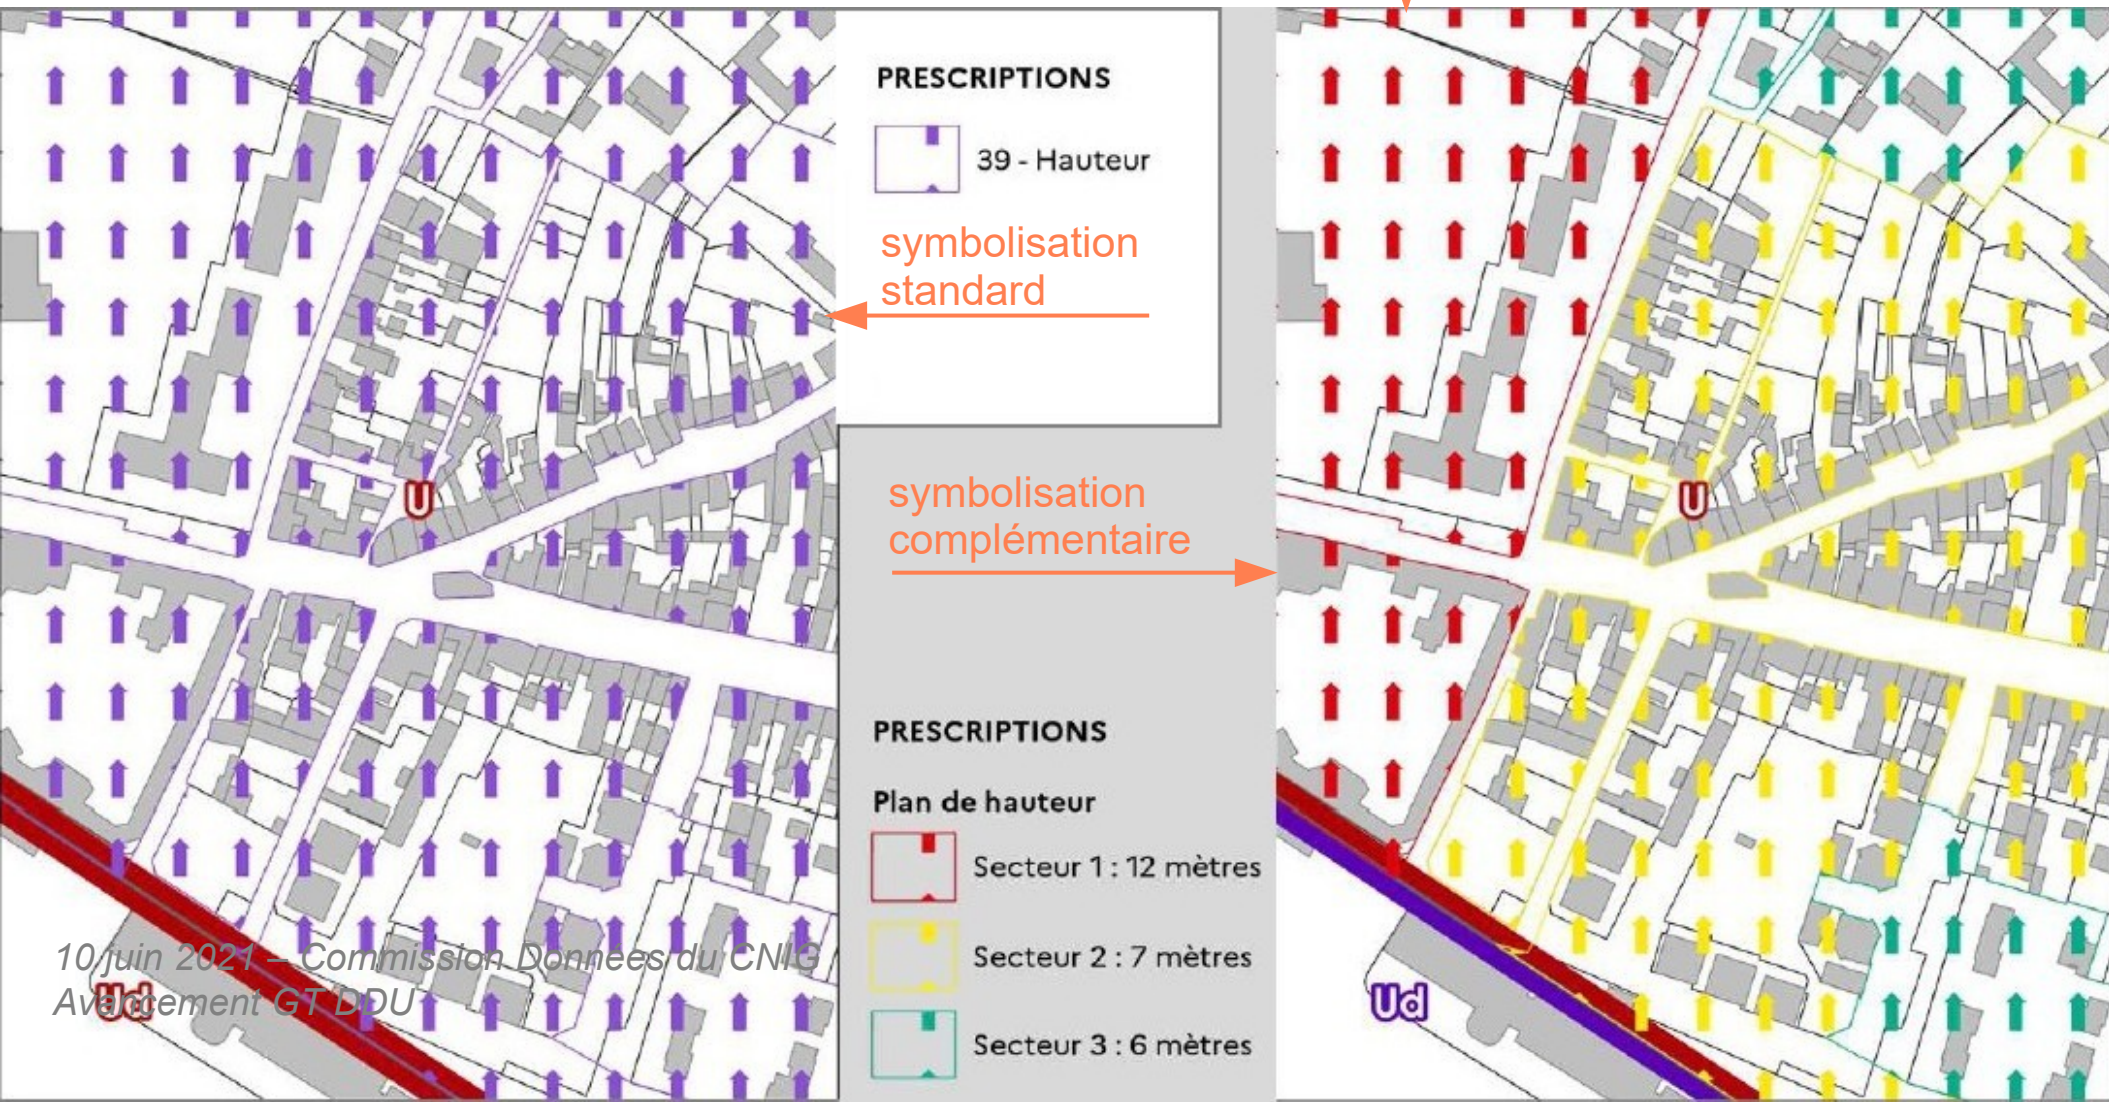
PRESCRIPTIONS

39 - Hauteur

symbolisation standard

U

symbolisation complémentaire

U

PRESCRIPTIONS

Plan de hauteur

Secteur 1 : 12 mètres

Secteur 2 : 7 mètres

Secteur 3 : 6 mètres

10 juin 2021 – Commission Données du CNIG
Avancement GT DDU

Ud

Ud